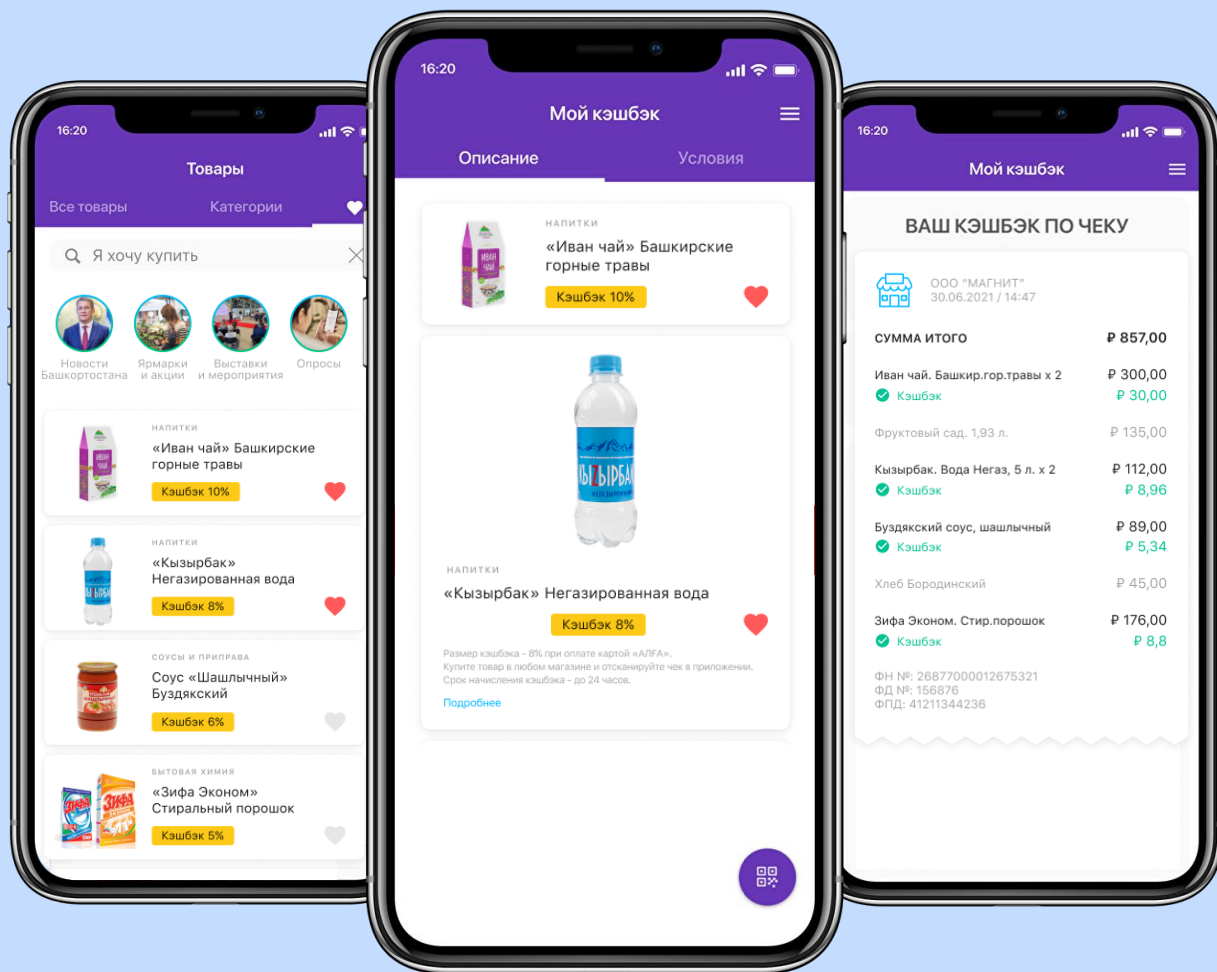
16:20

Товары

Все товары Категории

Я хочу купить

Новости Башкортостана

Ярмарки и акции

Выставки и мероприятия

Опросы

НАПИТКИ
«Иван чай» Башкирские горные травы
Кэшбэк 10%

НАПИТКИ
«Кызырбак» Негазированная вода
Кэшбэк 8%

СОУСЫ И ПРИПРАВА
Соус «Шашлычный» Буздякский
Кэшбэк 6%

БЫТОВАЯ ХИМИЯ
«Зифа Эконом» Стиральный порошок
Кэшбэк 5%

16:20

Мой кэшбэк

Описание Условия

НАПИТКИ
«Иван чай» Башкирские горные травы
Кэшбэк 10%

КЫЗЫРБАК
НЕГАЗИРОВАННАЯ

НАПИТКИ
«Кызырбак» Негазированная вода
Кэшбэк 8%

Размер кэшбэка - 8% при оплате картой «АЛFA».
Купите товар в любом магазине и отсканируйте чек в приложении.
Срок начисления кэшбэка - до 24 часов.

Подробнее

16:20

Мой кэшбэк

ВАШ КЭШБЭК ПО ЧЕКУ

ООО "МАГНИТ"
30.06.2021 / 14:47

СУММА ИТОГО ₽ 857,00

Иван чай. Башкир.гор.травы х 2 ₽ 300,00
Кэшбэк ₽ 30,00

Фруктовый сад. 1,93 л. ₽ 135,00

Кызырбак. Вода Негаз, 5 л. х 2 ₽ 112,00
Кэшбэк ₽ 8,96

Буздякский соус, шашлычный ₽ 89,00
Кэшбэк ₽ 5,34

Хлеб Бородинский ₽ 45,00

Зифа Эконом. Стир.порошок ₽ 176,00
Кэшбэк ₽ 8,8

ФН №: 26877000012675321
ФД №: 156876
ФПД: 41211344236